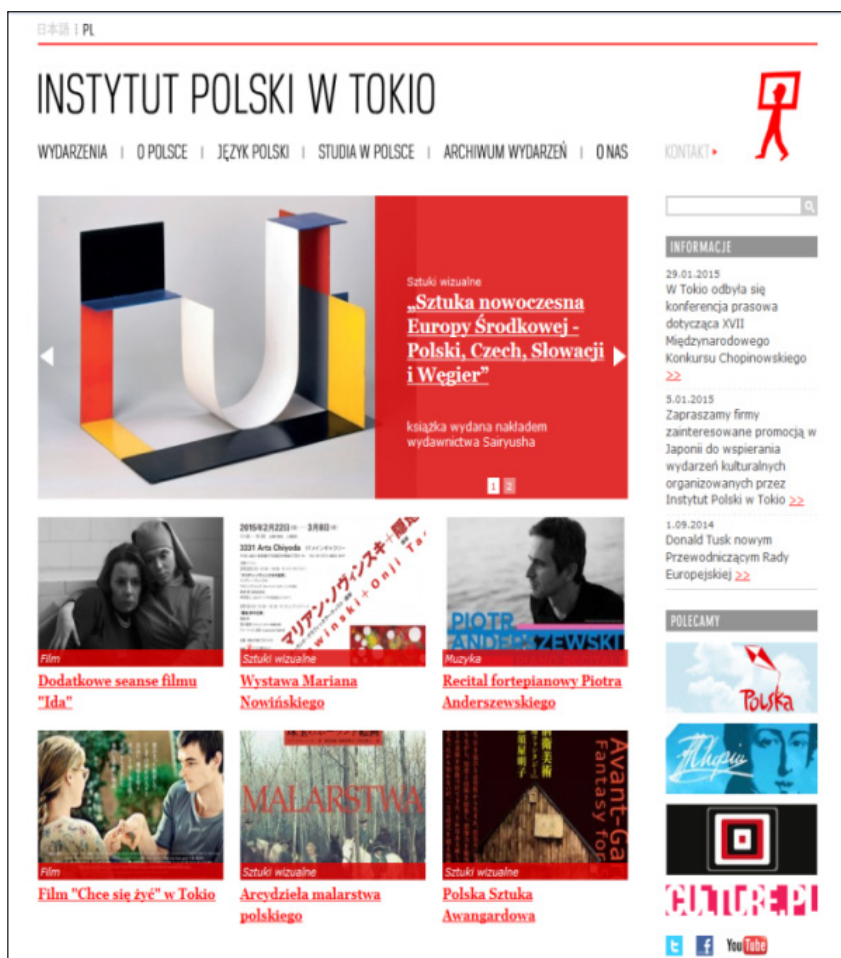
日本語 | PL

INSTYTUT POLSKI W TOKIO

WYDARZENIA | O POLSCE | JĘZYK POLSKI | STUDIA W POLSCE | ARCHIWUM WYDARZEŃ | O NAS | KONTAKT

Sztuki wizualne

„Sztuka nowoczesna Europy Środkowej - Polski, Czech, Słowacji i Węgier"

książka wydana nakładem wydawnictwa Sairyusha

1 2

INFORMACJE

29.01.2015
W Tokio odbyła się konferencja prasowa dotycząca XVII Międzynarodowego Konkursu Chopinowskiego >>

5.01.2015
Zapraszamy firmy zainteresowane promocją w Japonii do wspierania wydarzeń kulturalnych organizowanych przez Instytut Polski w Tokio >>

1.09.2014
Donald Tusk nowym Przewodniczącym Rady Europejskiej >>

Film
Dodatkowe seanse filmu "Ida"

2015年2月22日 — 3月8日
3331 Arts Chiyoda
マリアン・ノヴィンスキ + 岡田
Nowinski + Onji
Sztuki wizualne
Wystawa Mariana Nowińskiego

PIOTR ANDERSZEWSKI
Muzyka
Recital fortepianowy Piotra Anderszewskiego

POLECAMY

Polska

Chopin

CULTURE.PL

Film
Film "Chce się żyć" w Tokio

MALARSTWA
Sztuki wizualne
Arcydzieła malarstwa polskiego

Avant-Garde
Fantasy for
Sztuki wizualne
Polska Sztuka Awangardowa

YouTube